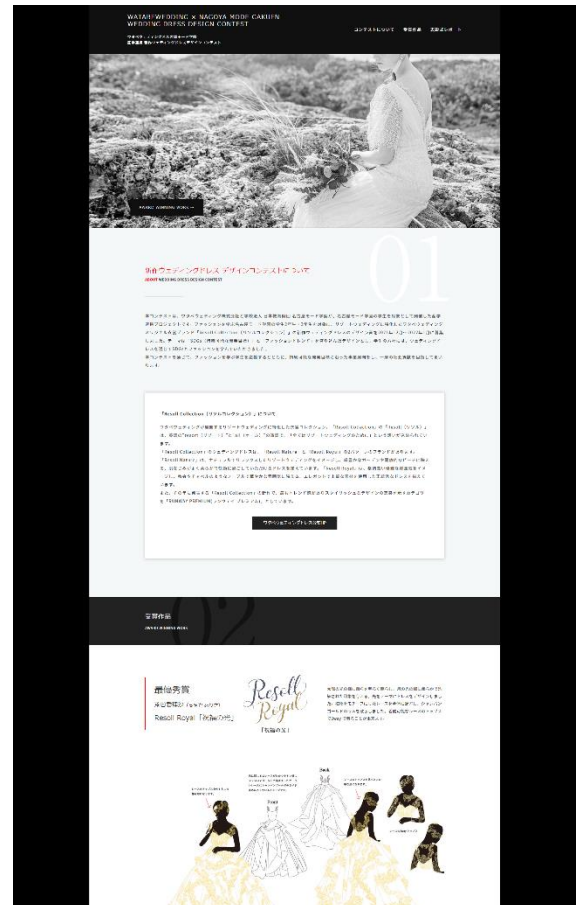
WATABE WEDDING × NAGOYA MODE GAKUEN
WEDDING DRESS DESIGN CONTEST

コンテストについて　受賞作品　お問い合わせ

01

WEDDING DRESS DESIGN CONTEST

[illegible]

「Resoll Collection（リゾルコレクション）」について

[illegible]

ワタベウェディングドレス詳細

受賞作品

02

最優秀賞
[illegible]
Resoll Royal「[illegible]」

Resoll Royal

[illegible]